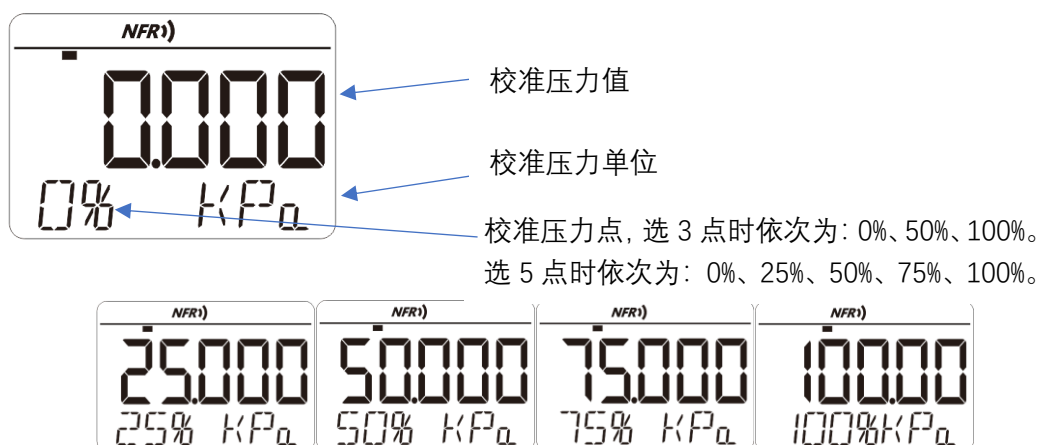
NFR

0.000

0% kPa

校准压力值

校准压力单位

校准压力点, 选 3 点时依次为: 0%、50%、100%。选 5 点时依次为: 0%、25%、50%、75%、100%。

NFR

25.000

25% kPa

NFR

50.000

50% kPa

NFR

75.000

75% kPa

NFR

100.00

100%kPa